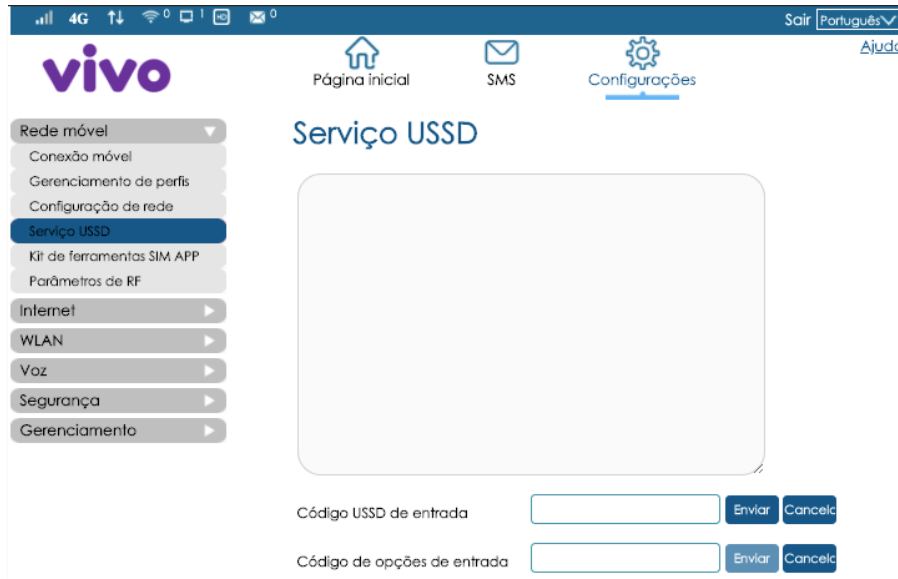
4G 0 1 0

Sair Português

Ajuda

vivo

Página inicial

SMS

Configurações

Rede móvel

Conexão móvel

Gerenciamento de perfis

Configuração de rede

Serviço USSD

Kit de ferramentas SIM APP

Parâmetros de RF

Internet

WLAN

Voz

Segurança

Gerenciamento

Serviço USSD

Código USSD de entrada

Enviar

Cancela

Código de opções de entrada

Enviar

Cancela